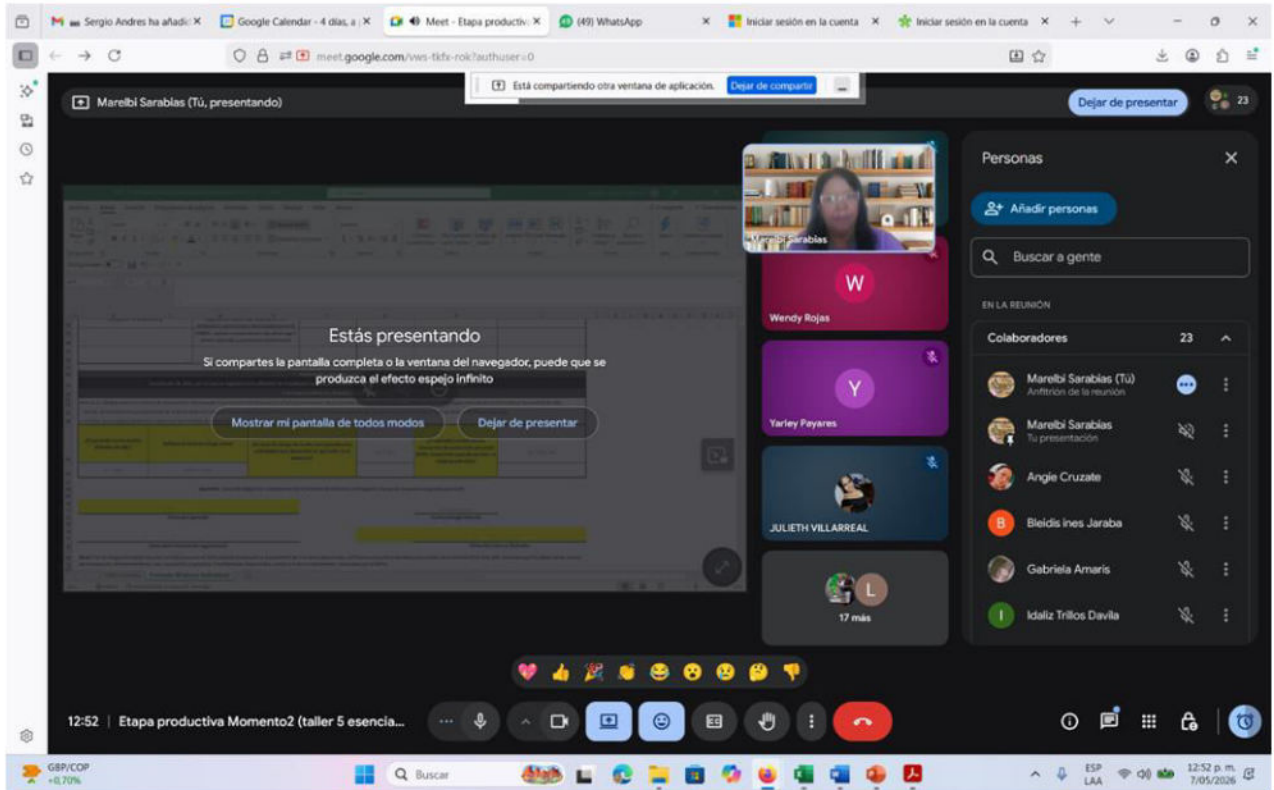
M Sergio Andres ha añadi ×
Google Calendar - 4 días, a ×
Meet - Etapa productiv ×
(49) WhatsApp ×
Iniciar sesión en la cuenta ×
Iniciar sesión en la cuenta ×

meet.google.com/vws-tkfx-rok?authuser=0

Está compartiendo otra ventana de aplicación. Dejar de compartir

Marelbi Sarablas (Tú, presentando)

Dejar de presentar 23

Estás presentando
Si compartes la pantalla completa o la ventana del navegador, puede que se produzca el efecto espejo infinito
Mostrar mi pantalla de todos modos
Dejar de presentar

Marelbi Sarablas
W
Wendy Rojas
Y
Yarley Payares
JULIETH VILLARREAL
L
17 más

Personas
Añadir personas
Buscar a gente
EN LA REUNIÓN
Colaboradores 23
Marelbi Sarablas (Tú)
Anfitrión de la reunión
Marelbi Sarablas
Tu presentación
Angie Cruzate
B Bleidis ines Jaraba
Gabriela Amaris
I Idaliz Trillos Davila

12:52 | Etapa productiva Momento2 (taller 5 esencia...

GBP/COP +0,70%
Buscar
ESP LAA
12:52 p. m. 7/05/2026